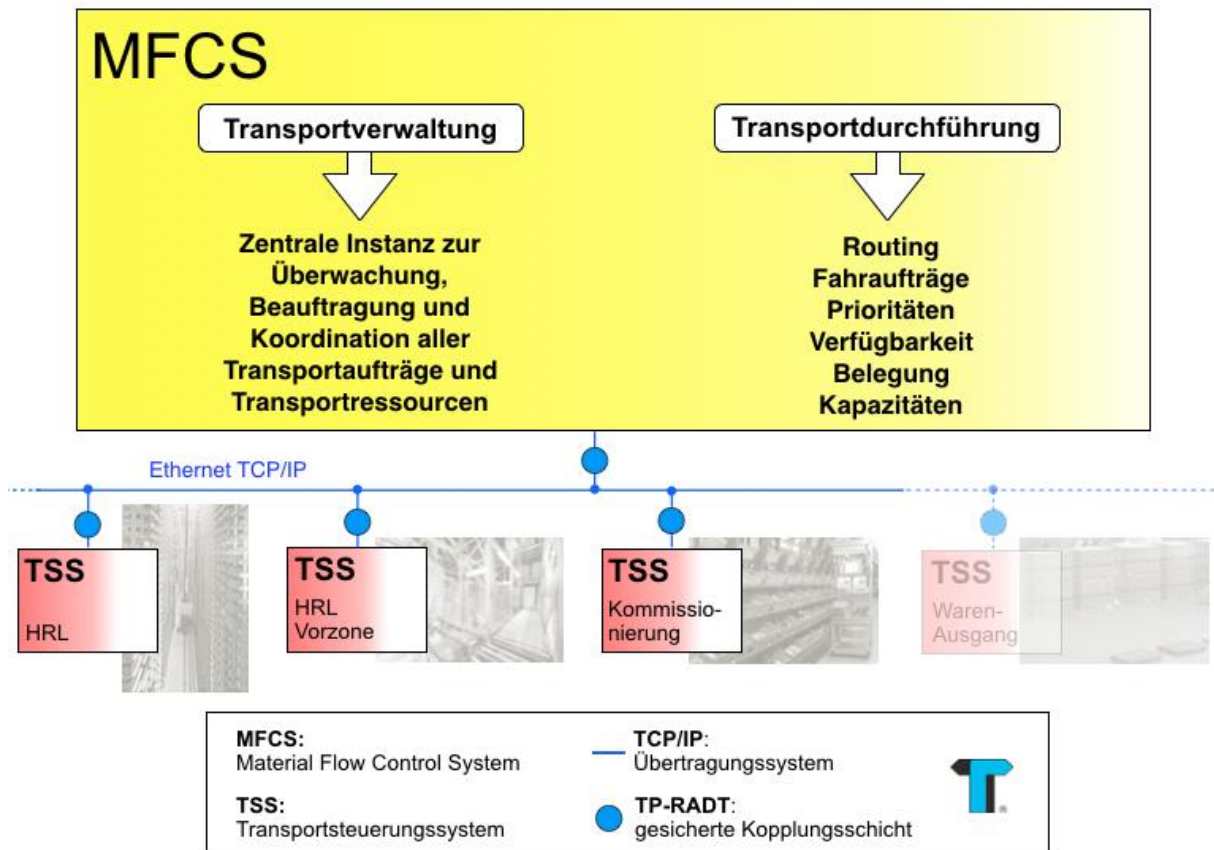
MFCS

Transportverwaltung

Zentrale Instanz zur Überwachung, Beauftragung und Koordination aller Transportaufträge und Transportressourcen

Transportdurchführung

Routing
Fahraufträge
Prioritäten
Verfügbarkeit
Belegung
Kapazitäten

Ethernet TCP/IP

TSS
HRL

TSS
HRL
Vorzone

TSS
Kommissionierung

TSS
Waren-Ausgang

MFCS:
Material Flow Control System

TSS:
Transportsteuerungssystem

TCP/IP:
Übertragungssystem

TP-RADT:
gesicherte Kopplungsschicht